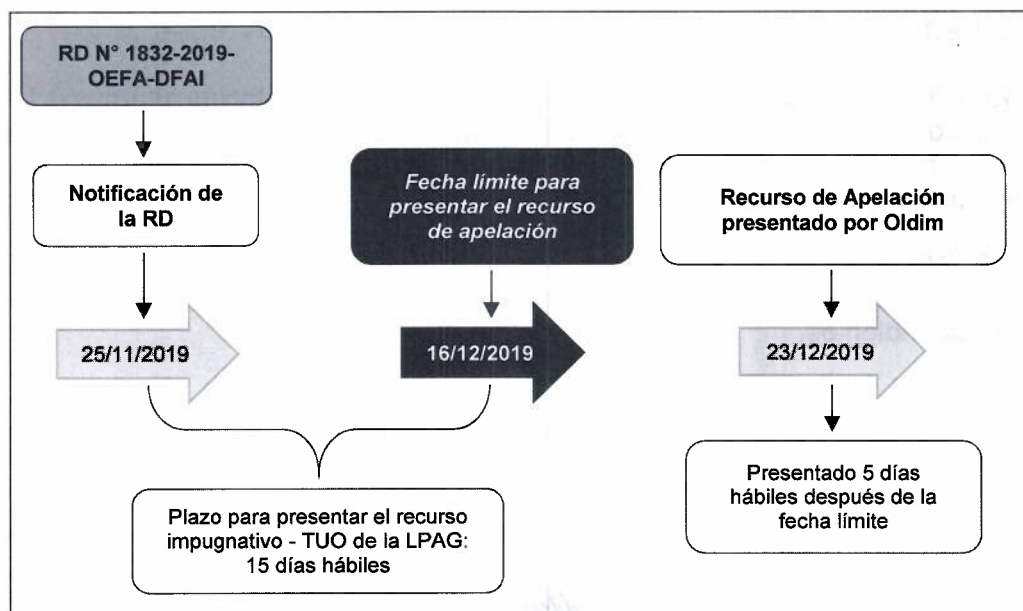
RD N° 1832-2019-OEFA-DFAI

Notificación de la RD

25/11/2019

Fecha límite para presentar el recurso de apelación

16/12/2019

Recurso de Apelación presentado por Oldim

23/12/2019

Presentado 5 días hábiles después de la fecha límite

Plazo para presentar el recurso impugnativo - TUO de la LPAG: 15 días hábiles